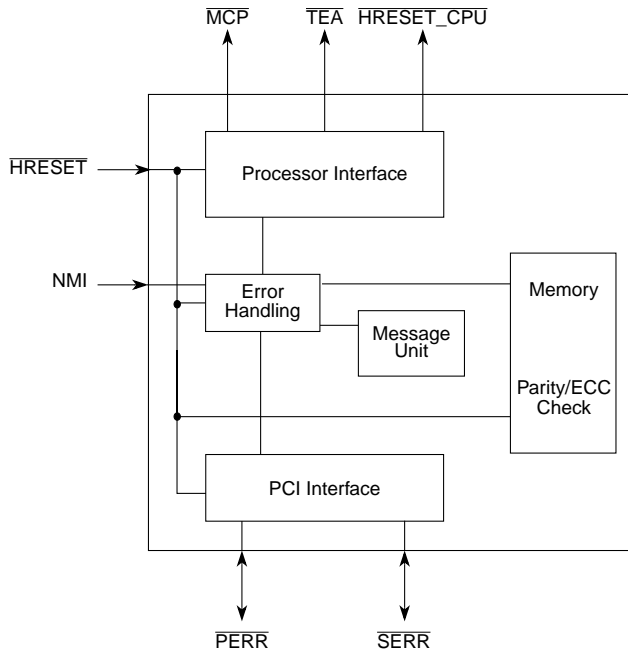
$\overline{MCP}$ $\overline{TEA}$ $\overline{HRESET\_CPU}$

$\overline{HRESET}$

Processor Interface

NMI

Error Handling

Memory

Message Unit

Parity/ECC Check

PCI Interface

$\overline{PERR}$ $\overline{SERR}$